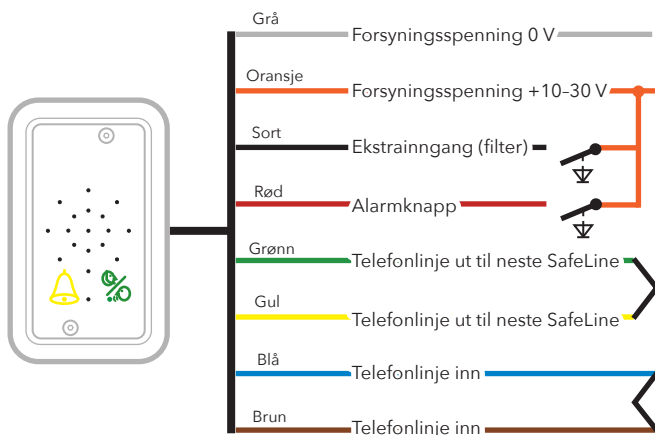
Grå
Forsyningsspenning 0 V

Oransje
Forsyningsspenning +10–30 V

Sort
Ekstrainngang (filter)

Rød
Alarmknapp

Grønn
Telefonlinje ut til neste SafeLine

Gul
Telefonlinje ut til neste SafeLine

Blå
Telefonlinje inn

Brun
Telefonlinje inn